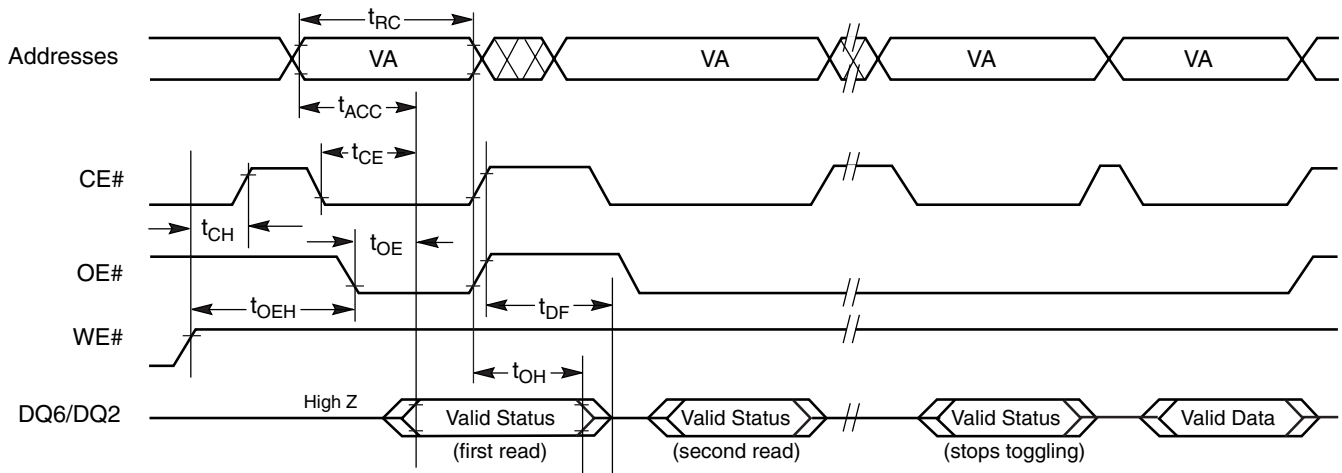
$t_{RC}$

Addresses VA VA VA VA

$t_{ACC}$

$t_{CE}$

CE#

$t_{CH}$

$t_{OE}$

OE#

$t_{OEH}$

$t_{DF}$

WE#

$t_{OH}$

DQ6/DQ2

High Z

Valid Status (first read)

Valid Status (second read)

Valid Status (stops toggling)

Valid Data